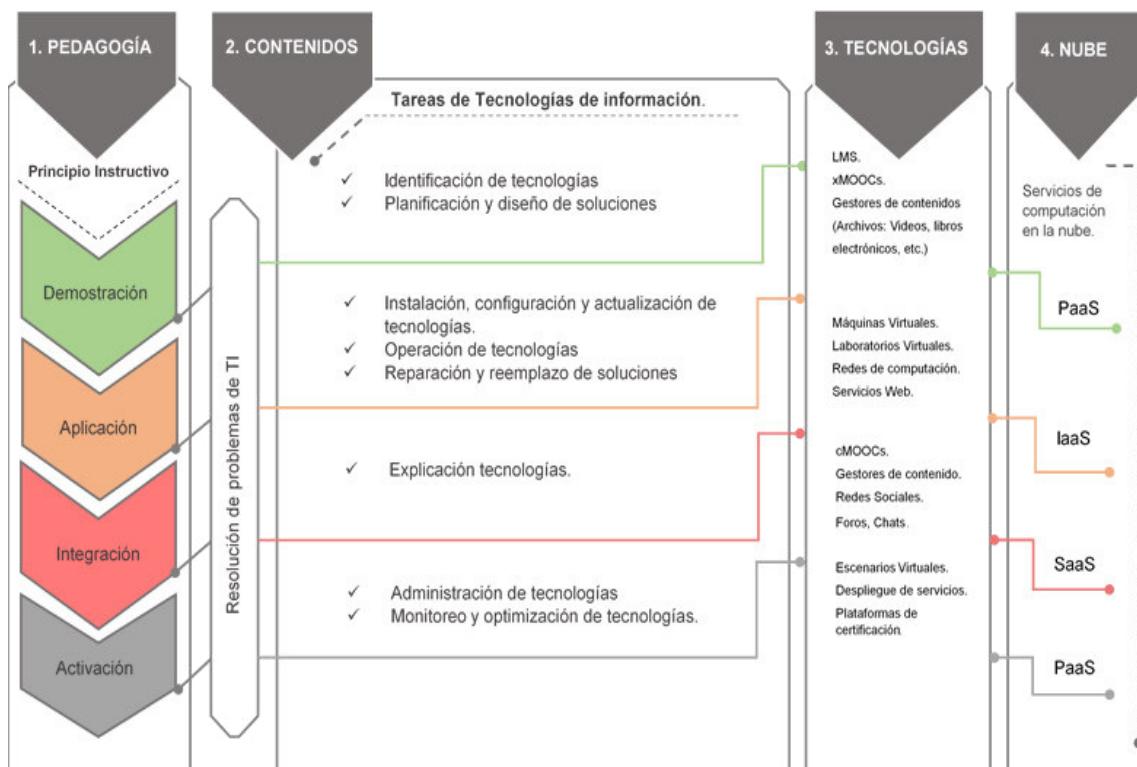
1. PEDAGOGÍA

Principio Instructivo

Demostración

Aplicación

Integración

Activación

2. CONTENIDOS

Resolución de problemas de TI

Tareas de Tecnologías de información.

✓ Identificación de tecnologías
✓ Planificación y diseño de soluciones

✓ Instalación, configuración y actualización de tecnologías.
✓ Operación de tecnologías
✓ Reparación y reemplazo de soluciones

✓ Explicación tecnologías.

✓ Administración de tecnologías
✓ Monitoreo y optimización de tecnologías.

3. TECNOLOGÍAS

LMS.
xMOOCs.
Gestores de contenidos
(Archivos: Videos, libros electrónicos, etc.)

Máquinas Virtuales.
Laboratorios Virtuales.
Redes de computación.
Servicios Web.

cMOOCs.
Gestores de contenido.
Redes Sociales.
Foros, Chats.

Escenarios Virtuales.
Despliegue de servicios.
Plataformas de certificación.

4. NUBE

Servicios de computación en la nube.

PaaS

IaaS

SaaS

PaaS